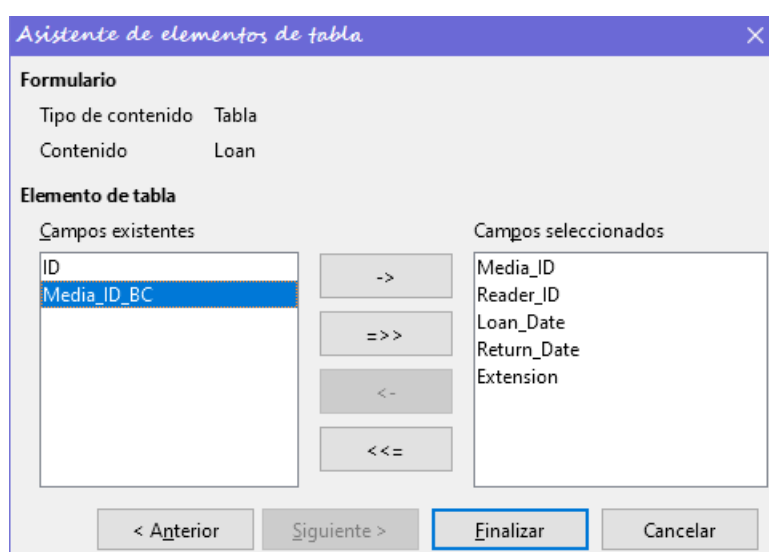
Asistente de elementos de tabla

Formulario

Tipo de contenido Tabla

Contenido Loan

Elemento de tabla

Campos existentes

ID

Media_ID_BC

->

=>>

<-

<<=

Campos seleccionados

Media_ID

Reader_ID

Loan_Date

Return_Date

Extension

< Anterior

Siguiente >

Finalizar

Cancelar